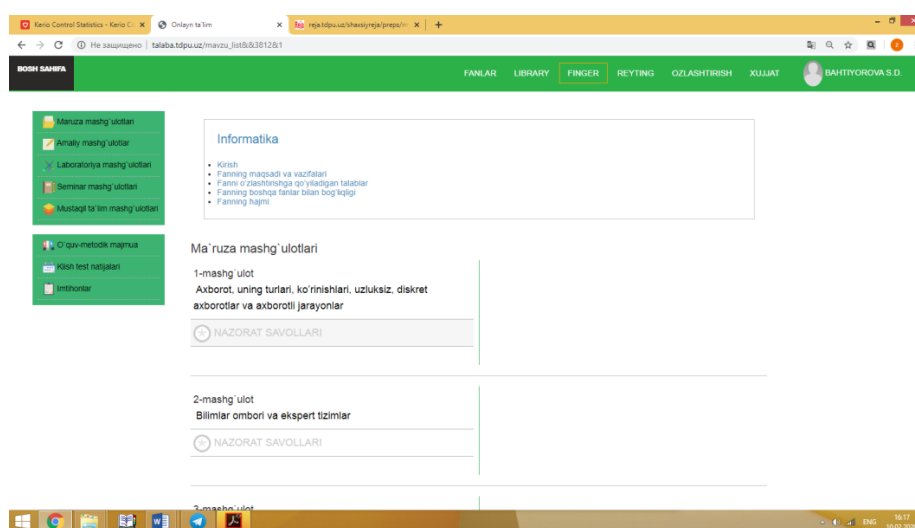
Kerio Control Statistics - Kerio C ×
Onlayn ta'lim ×
reja.tdpu.uz/shaxsiyreja/preps/ ×
+

← → C ⓘ Не защищено | talaba.tdpu.uz/mavzu_list&&3812&1

BOSH SAHIFA

FANLAR LIBRARY FINGER REYTING OZLASHTIRISH XUJJAT BAHTIYOROVA S.D.

Maruza mashg`ulotlari
Amaliy mashg`ulotlar
Laboratoriya mashg`ulotlari
Seminar mashg`ulotlari
Mustaqil ta'lim mashg`ulotlari

O`quv-metodik majmua
Kiish test natijalari
Imtihonlar

Informatika

- Kirish
- Fanning maqsadi va vazifalari
- Fanni o'zlashtirishga qo'yiladigan talablar
- Fanning boshqa fanlar bilan bog'liqligi
- Fanning hajmi.

Ma`ruza mashg`ulotlari

1-mashg`ulot
Axborot, uning turlari, ko'rinishlari, uzluksiz, diskret axborotlar va axborotli jarayonlar

NAZORAT SAVOLLARI

2-mashg`ulot
Bilimlar ombori va ekspert tizimlar

NAZORAT SAVOLLARI

3-mashg`ulot

ENG 16:17